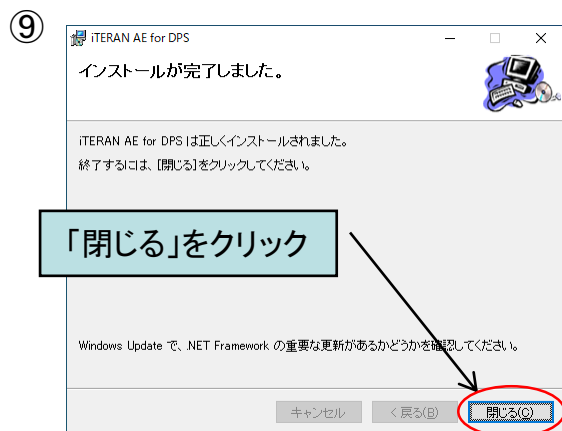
⑨

iTERAN AE for DPS

インストールが完了しました。

iTERAN AE for DPS は正しくインストールされました。

終了するには、[閉じる]をクリックしてください。

「閉じる」をクリック

Windows Update で、.NET Framework の重要な更新があるかどうかを確認してください。

キャンセル　< 戻る(B)　閉じる(C)